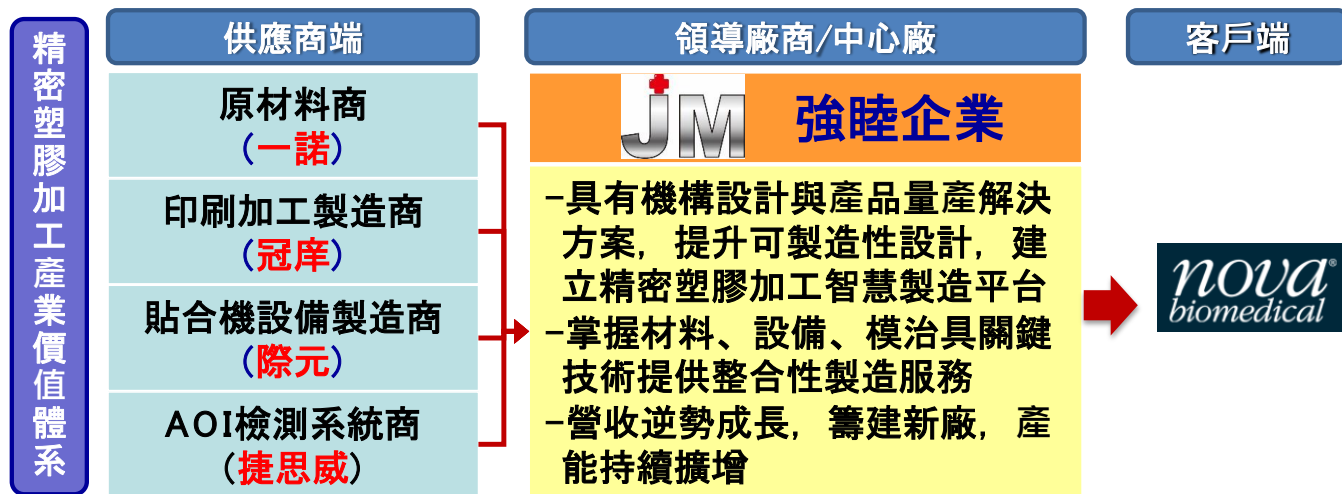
精密塑膠加工產業價值體系

供應商端

原材料商
（一諾）

印刷加工製造商
（冠庠）

貼合機設備製造商
（際元）

AOI檢測系統商
（捷思威）

領導廠商/中心廠

JM 強睦企業

-具有機構設計與產品量產解決方案，提升可製造性設計，建立精密塑膠加工智慧製造平台
-掌握材料、設備、模治具關鍵技術提供整合性製造服務
-營收逆勢成長，籌建新廠，產能持續擴增

客戶端

nova biomedical